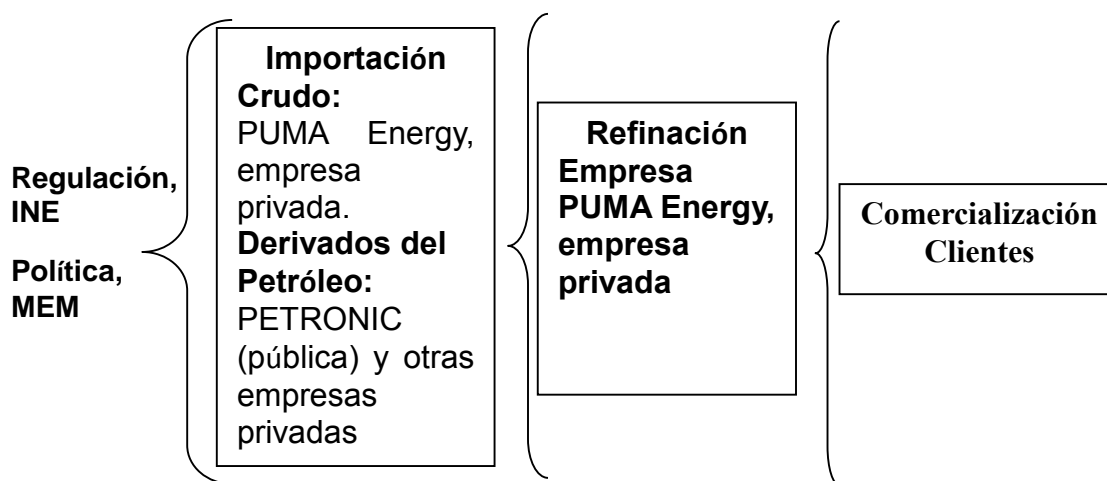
Regulación, INE

Política, MEM

Importación
Crudo:
PUMA Energy, empresa privada.
Derivados del Petróleo:
PETRONIC (pública) y otras empresas privadas

Refinación
Empresa PUMA Energy, empresa privada

Comercialización
Clientes